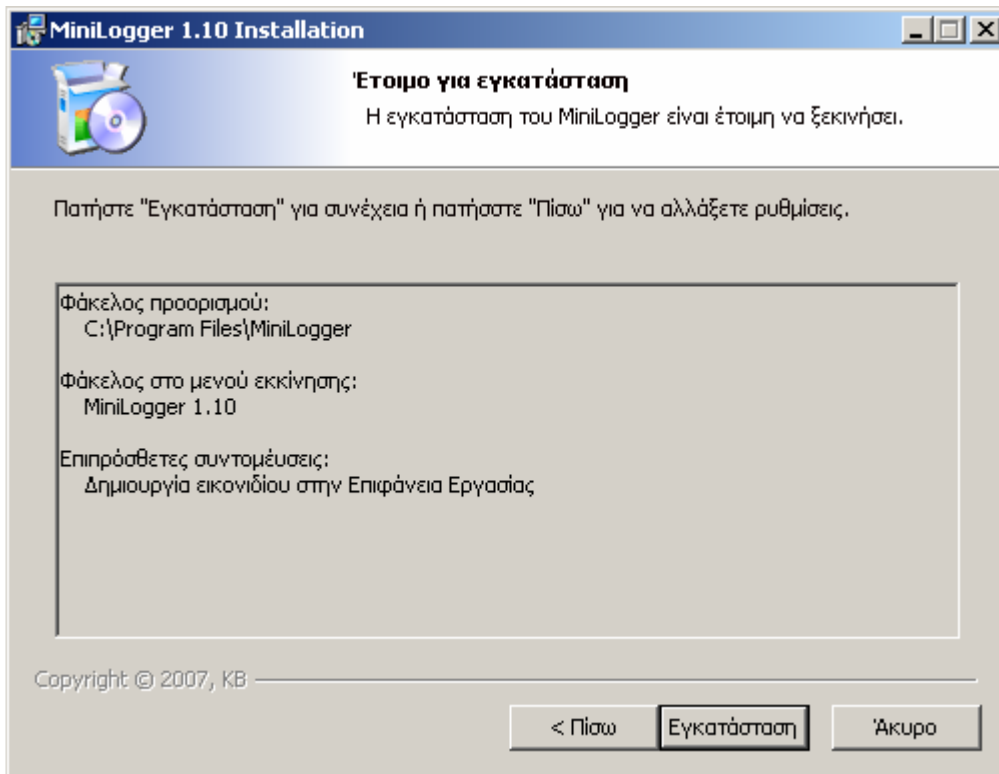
MiniLogger 1.10 Installation

Έτοιμο για εγκατάσταση

Η εγκατάσταση του MiniLogger είναι έτοιμη να ξεκινήσει.

Πατήστε "Εγκατάσταση" για συνέχεια ή πατήστε "Πίσω" για να αλλάξετε ρυθμίσεις.

Φάκελος προορισμού:
C:\Program Files\MiniLogger

Φάκελος στο μενού εκκίνησης:
MiniLogger 1.10

Επιπρόσθετες συντομεύσεις:
Δημιουργία εικονιδίου στην Επιφάνεια Εργασίας

Copyright © 2007, KB

< Πίσω | Εγκατάσταση | Άκυρο